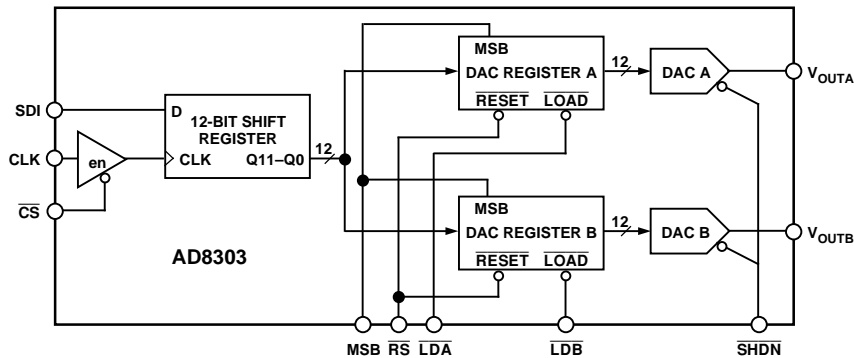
SDI
CLK
$\overline{CS}$
en
D
12-BIT SHIFT REGISTER
CLK
Q11–Q0
12
MSB
DAC REGISTER A
$\overline{RESET}$
$\overline{LOAD}$
12
DAC A
$V_{OUTA}$
MSB
DAC REGISTER B
$\overline{RESET}$
$\overline{LOAD}$
12
DAC B
$V_{OUTB}$
AD8303
MSB
$\overline{RS}$
$\overline{LDA}$
$\overline{LDB}$
$\overline{SHDN}$